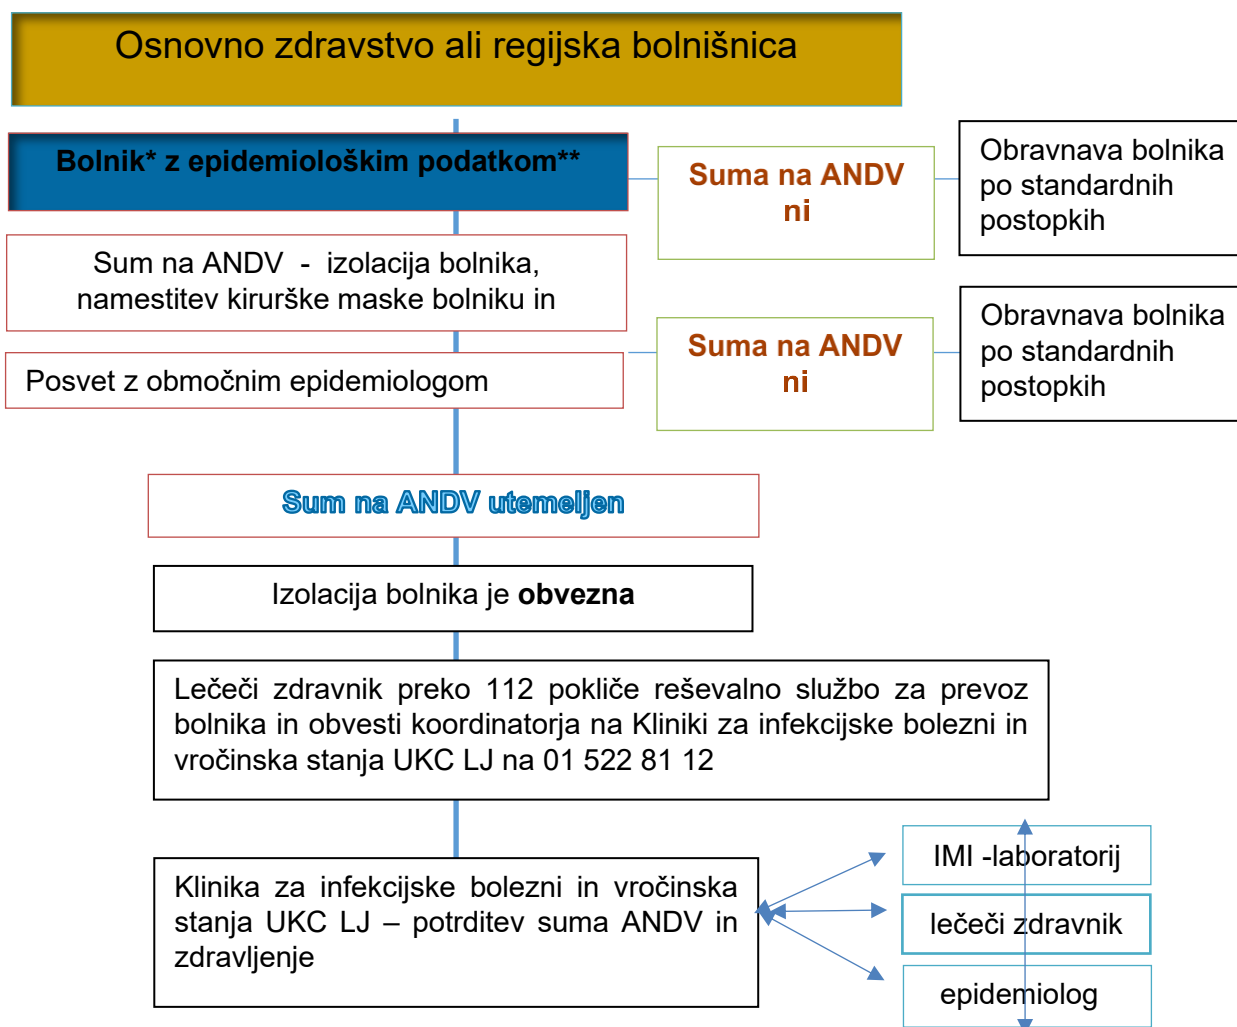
Osnovno zdravstvo ali regijska bolnišnica

Bolnik* z epidemiološkim podatkom**

Suma na ANDV ni

Obravnava bolnika po standardnih postopkih

Sum na ANDV - izolacija bolnika, namestitev kirurške maske bolniku in

Posvet z območnim epidemiologom

Suma na ANDV ni

Obravnava bolnika po standardnih postopkih

Sum na ANDV utemeljen

Izolacija bolnika je **obvezna**

Lečeči zdravnik preko 112 pokliče reševalno službo za prevoz bolnika in obvesti koordinatorja na Kliniki za infekcijske bolezni in vročinska stanja UKC LJ na 01 522 81 12

Klinika za infekcijske bolezni in vročinska stanja UKC LJ – potrditev suma ANDV in zdravljenje

IMI -laboratorij

lečeči zdravnik

epidemiolog